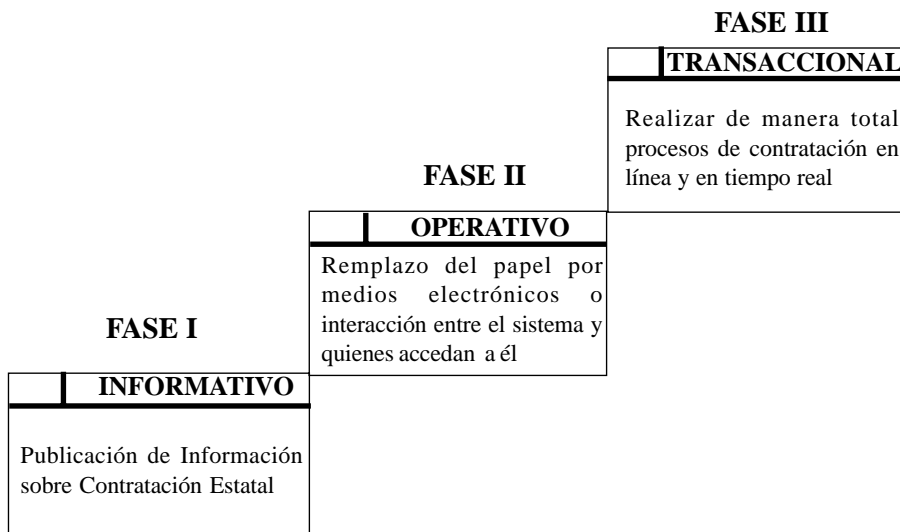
FASE I

INFORMATIVO

Publicación de Información sobre Contratación Estatal

FASE II

OPERATIVO

Remplazo del papel por medios electrónicos o interacción entre el sistema y quienes accedan a él

FASE III

TRANSACCIONAL

Realizar de manera total procesos de contratación en línea y en tiempo real